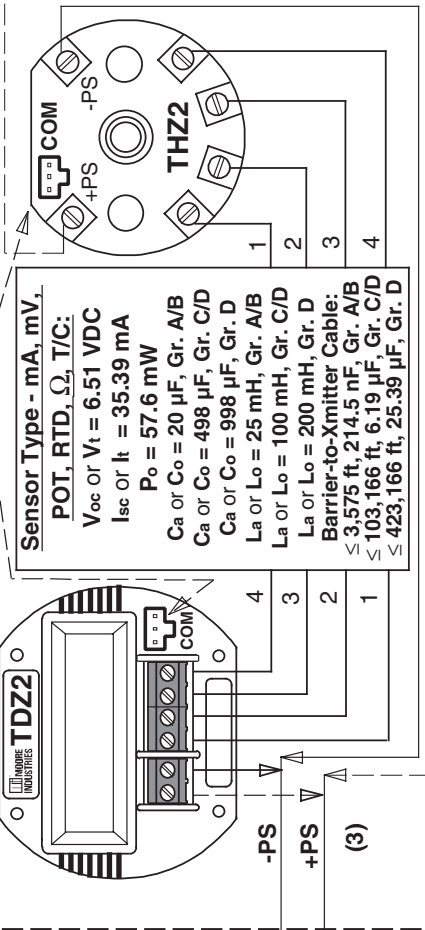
Sensor Type - mA, mV, POT, RTD, Ω, T/C:
$V_{oc}$ or $V_t$ = 6.51 VDC
$I_{sc}$ or $I_t$ = 35.39 mA
$P_o$ = 57.6 mW
$C_a$ or $C_o$ = 20 µF, Gr. A/B
$C_a$ or $C_o$ = 498 µF, Gr. C/D
$C_a$ or $C_o$ = 998 µF, Gr. D
$L_a$ or $L_o$ = 25 mH, Gr. A/B
$L_a$ or $L_o$ = 100 mH, Gr. C/D
$L_a$ or $L_o$ = 200 mH, Gr. D
Barrier-to-Xmitter Cable:
≤ 3,575 ft, 214.5 nF, Gr. A/B
≤ 103,166 ft, 6.19 µF, Gr. C/D
≤ 423,166 ft, 25.39 µF, Gr. D

THZ2
COM
-PS
+PS
1
2
3
4

MOORE INDUSTRIES
TDZ2
COM
4
3
2
1

-PS
+PS
(3)